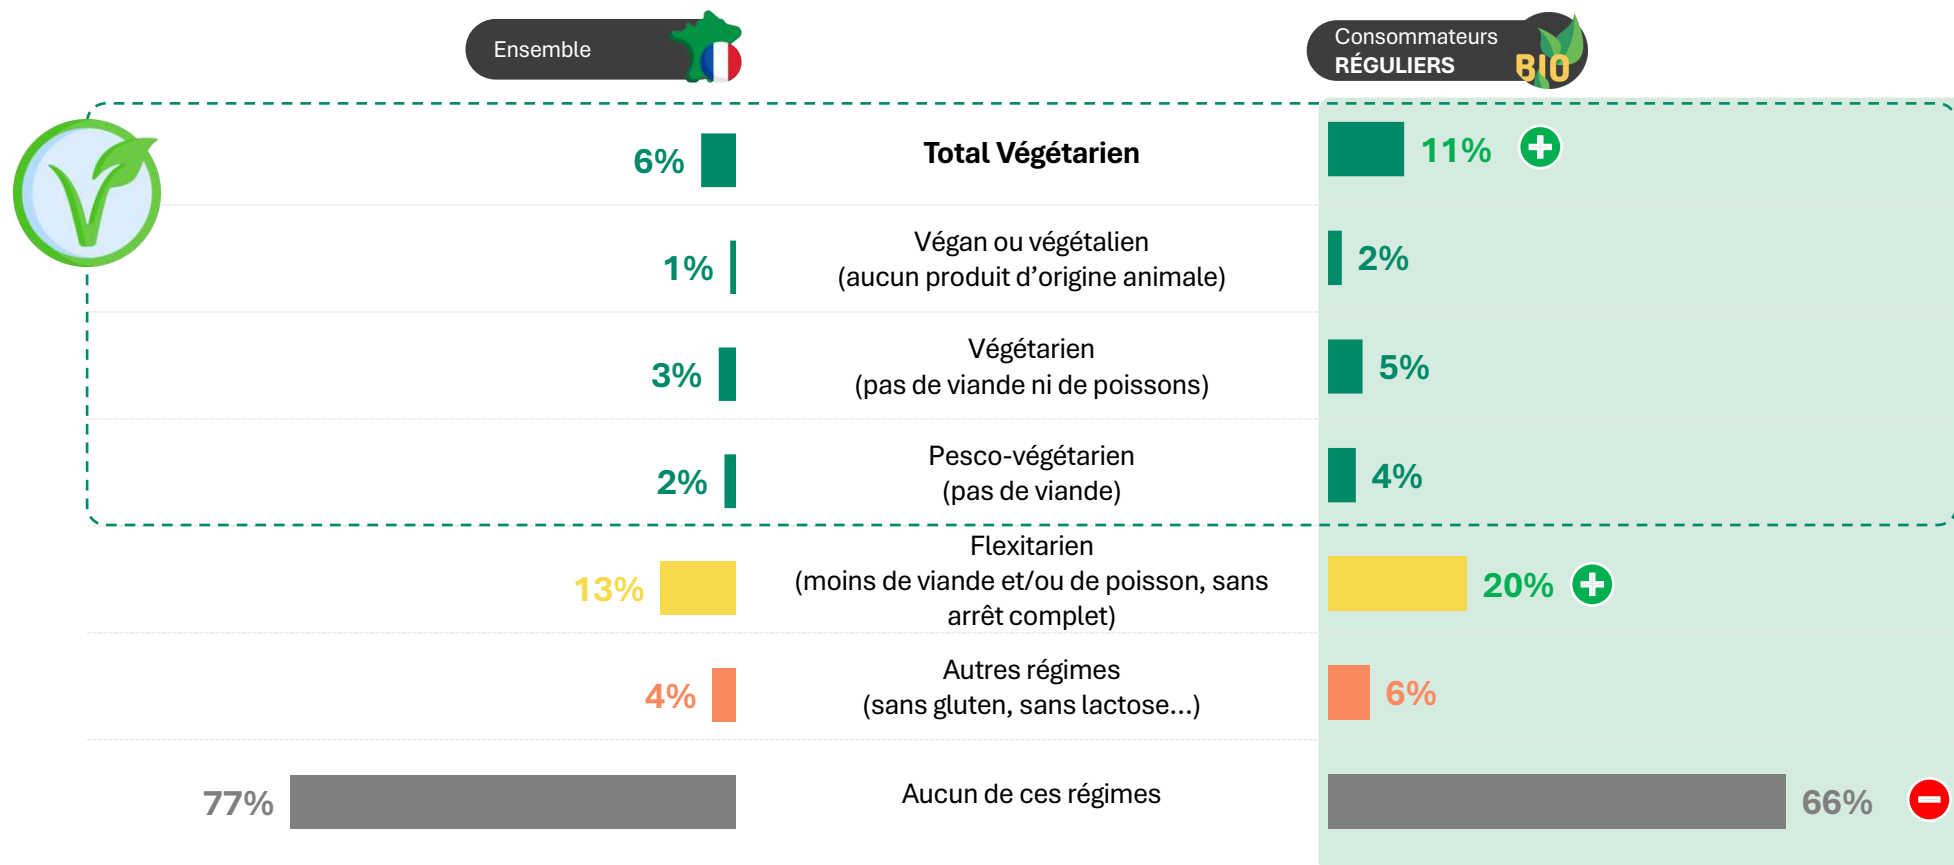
Ensemble

Consommateurs RÉGULIERS BIO

| Ensemble | | Consommateurs réguliers BIO |
|---|---|---|
| 6% | **Total Végétarien** | 11% |
| 1% | Végan ou végétalien (aucun produit d'origine animale) | 2% |
| 3% | Végétarien (pas de viande ni de poissons) | 5% |
| 2% | Pesco-végétarien (pas de viande) | 4% |
| 13% | Flexitarien (moins de viande et/ou de poisson, sans arrêt complet) | 20% |
| 4% | Autres régimes (sans gluten, sans lactose...) | 6% |
| 77% | Aucun de ces régimes | 66% |